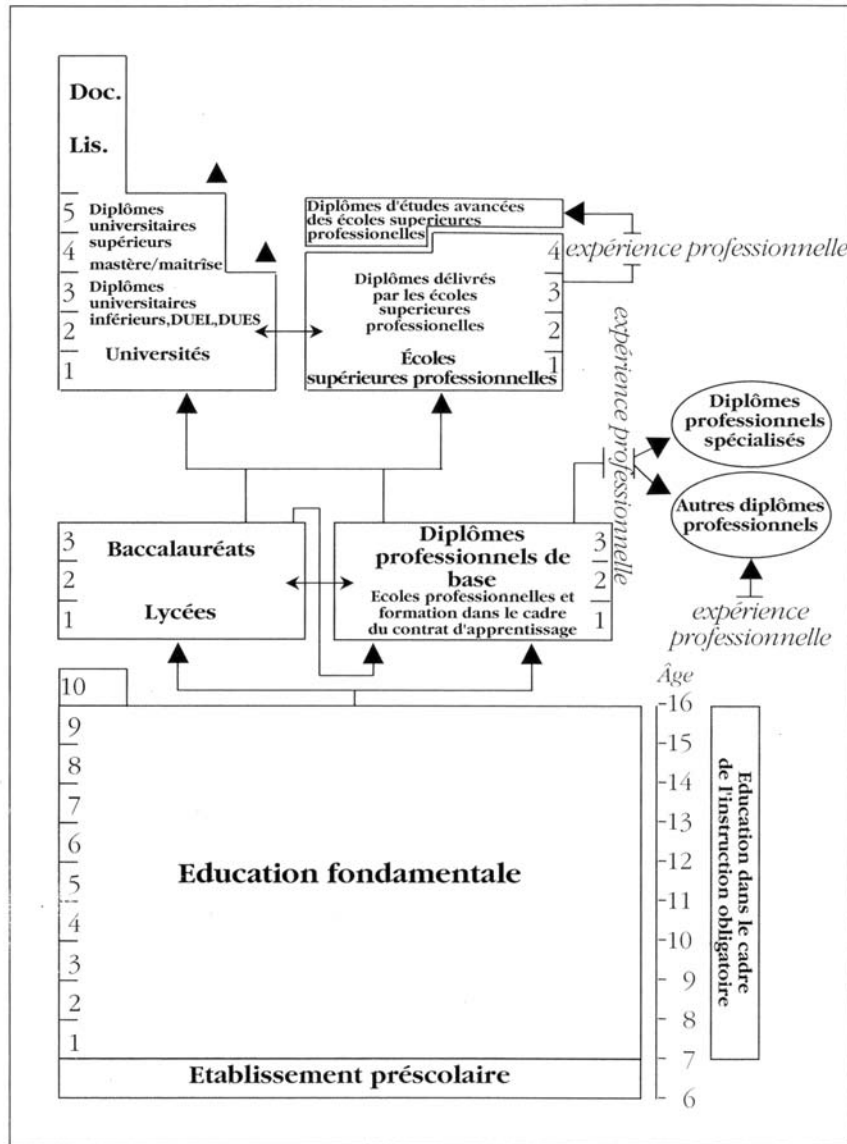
Doc.

Lis.

5 Diplômes universitaires supérieurs
4 mastère/maitrîse
3 Diplômes universitaires inférieurs,DUEL,DUES
2
1 Universités

Diplômes d'études avancées des écoles superieures professionnelles

expérience professionnelle

4
3 Diplômes délivrés par les écoles superieures professionnelles
2
1 Écoles supérieures professionnelles

expérience professionnelle

Diplômes professionnels spécialisés

Autres diplômes professionnels

expérience professionnelle

3 Baccalauréats
2
1 Lycées

Diplômes professionnels de base
Ecoles professionnelles et formation dans le cadre du contrat d'apprentissage
3
2
1

Âge

10
9
8
7
6
5
4
3
2
1

Education fondamentale

-16
-15
-14
-13
-12
-11
-10
- 9
- 8
- 7
- 6

Education dans le cadre de l'instruction obligatoire

Etablissement préscolaire